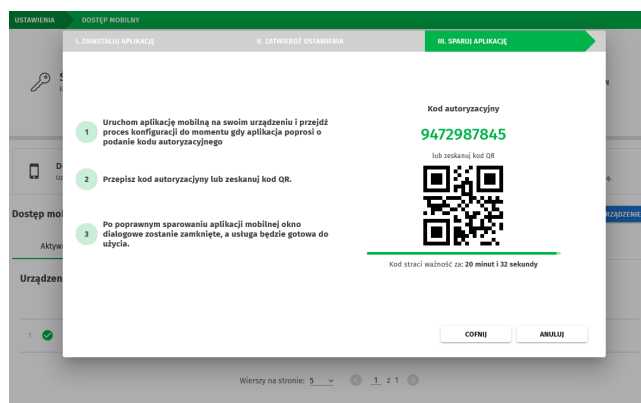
USTAWIENIA DOSTĘP MOBILNY

I. ZAINSTALUJ APLIKACJĘ II. ZATWIERDŹ USTAWIENIA III. SPARUJ APLIKACJĘ

1 Uruchom aplikację mobilną na swoim urządzeniu i przejdź proces konfiguracji do momentu gdy aplikacja poprosi o podanie kodu autoryzacyjnego

2 Przepisz kod autoryzacyjny lub zeskanuj kod QR.

3 Po poprawnym sparowaniu aplikacji mobilnej okno dialogowe zostanie zamknięte, a usługa będzie gotowa do użycia.

Kod autoryzacyjny

9472987845

lub zeskanuj kod QR

Kod straci ważność za: 20 minut i 32 sekundy

COFNIJ ANULUJ

Dostęp mob

Aktyw

Urządzen

URZĄDZENIE

Wierszy na stronie: 5 1 z 1